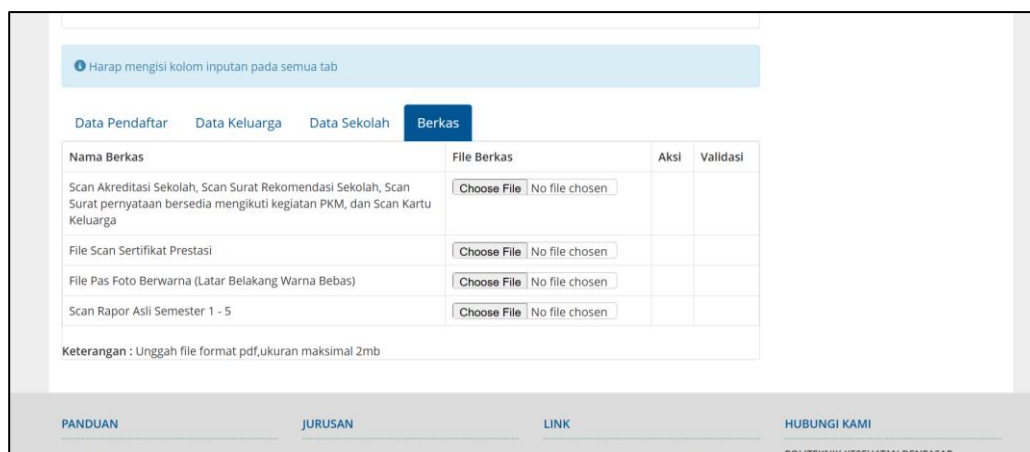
Harap mengisi kolom inputan pada semua tab

Data Pendaftar Data Keluarga Data Sekolah Berkas

| Nama Berkas | File Berkas | Aksi | Validasi |
|---|---|---|---|
| Scan Akreditasi Sekolah, Scan Surat Rekomendasi Sekolah, Scan Surat pernyataan bersedia mengikuti kegiatan PKM, dan Scan Kartu Keluarga | Choose File No file chosen | | |
| File Scan Sertifikat Prestasi | Choose File No file chosen | | |
| File Pas Foto Berwarna (Latar Belakang Warna Bebas) | Choose File No file chosen | | |
| Scan Rapor Asli Semester 1 - 5 | Choose File No file chosen | | |

Keterangan : Unggah file format pdf,ukuran maksimal 2mb

PANDUAN

JURUSAN

LINK

HUBUNGI KAMI

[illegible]